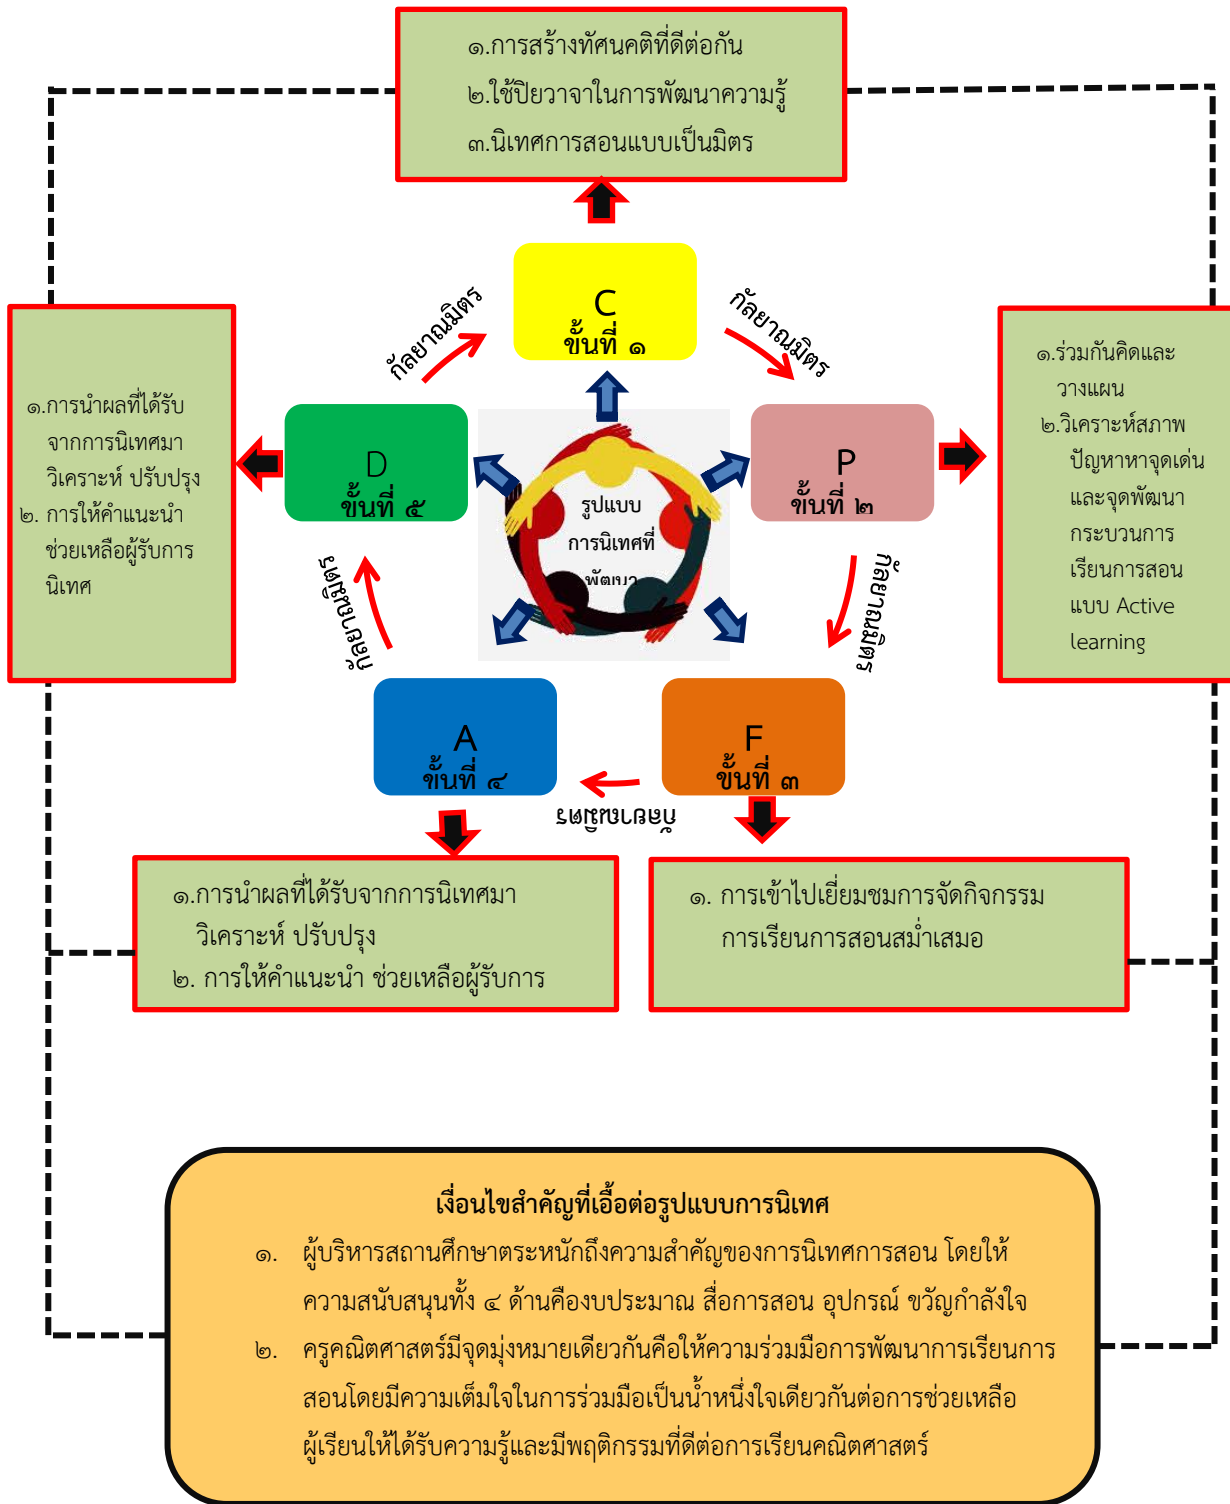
๑.การสร้างทัศนคติที่ดีต่อกัน
๒.ใช้ปิยวาจาในการพัฒนาความรู้
๓.นิเทศการสอนแบบเป็นมิตร

C
ขั้นที่ ๑

กัลยาณมิตร

กัลยาณมิตร

๑.การนำผลที่ได้รับจากการนิเทศมาวิเคราะห์ ปรับปรุง
๒. การให้คำแนะนำช่วยเหลือผู้รับการนิเทศ

D
ขั้นที่ ๕

รูปแบบ
การนิเทศที่
พัฒนา

P
ขั้นที่ ๒

๑.ร่วมกันคิดและวางแผน
๒.วิเคราะห์สภาพปัญหาหาจุดเด่นและจุดพัฒนากระบวนการเรียนการสอนแบบ Active learning

กัลยาณมิตร

กัลยาณมิตร

A
ขั้นที่ ๔

F
ขั้นที่ ๓

กัลยาณมิตร

๑.การนำผลที่ได้รับจากการนิเทศมาวิเคราะห์ ปรับปรุง
๒. การให้คำแนะนำ ช่วยเหลือผู้รับการ

๑. การเข้าไปเยี่ยมชมการจัดกิจกรรมการเรียนการสอนสม่ำเสมอ

เงื่อนไขสำคัญที่เอื้อต่อรูปแบบการนิเทศ
๑. ผู้บริหารสถานศึกษาตระหนักถึงความสำคัญของการนิเทศการสอน โดยให้ความสนับสนุนทั้ง ๔ ด้านคืองบประมาณ สื่อการสอน อุปกรณ์ ขวัญกำลังใจ
๒. ครูคณิตศาสตร์มีจุดมุ่งหมายเดียวกันคือให้ความร่วมมือการพัฒนาการเรียนการสอนโดยมีความเต็มใจในการร่วมมือเป็นน้ำหนึ่งใจเดียวกันต่อการช่วยเหลือผู้เรียนให้ได้รับความรู้และมีพฤติกรรมที่ดีต่อการเรียนคณิตศาสตร์